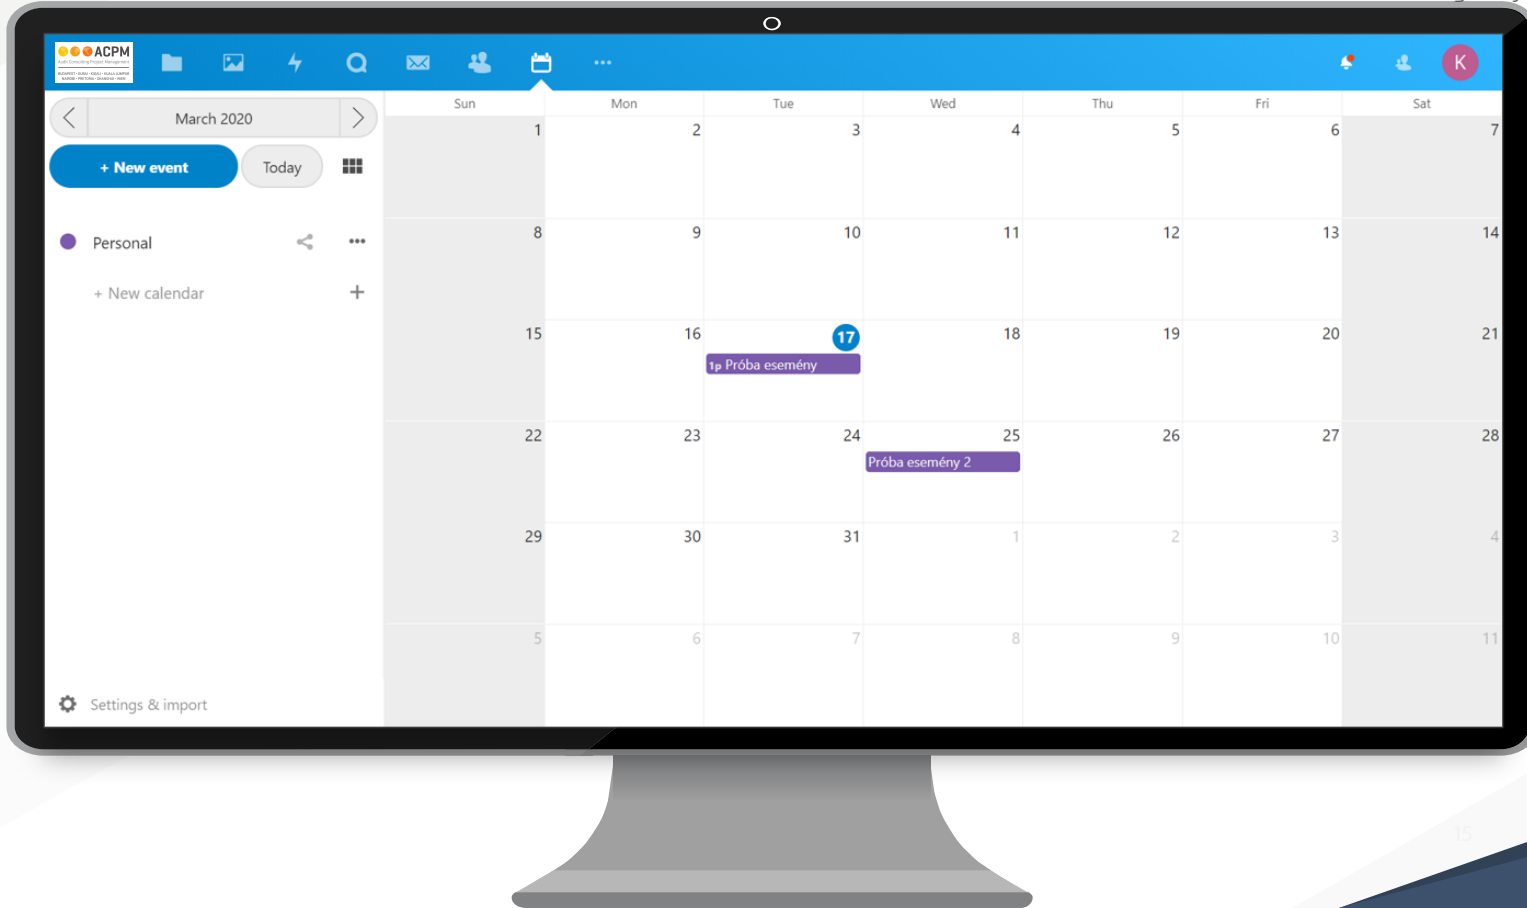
ACPM

K

March 2020

+ New event

Today

Personal

+ New calendar

Settings & import

| Sun | Mon | Tue | Wed | Thu | Fri | Sat |
|---|---|---|---|---|---|---|
| 1 | 2 | 3 | 4 | 5 | 6 | 7 |
| 8 | 9 | 10 | 11 | 12 | 13 | 14 |
| 15 | 16 | 17 1p Próba esemény | 18 | 19 | 20 | 21 |
| 22 | 23 | 24 | 25 Próba esemény 2 | 26 | 27 | 28 |
| 29 | 30 | 31 | 1 | 2 | 3 | 4 |
| 5 | 6 | 7 | 8 | 9 | 10 | 11 |

15